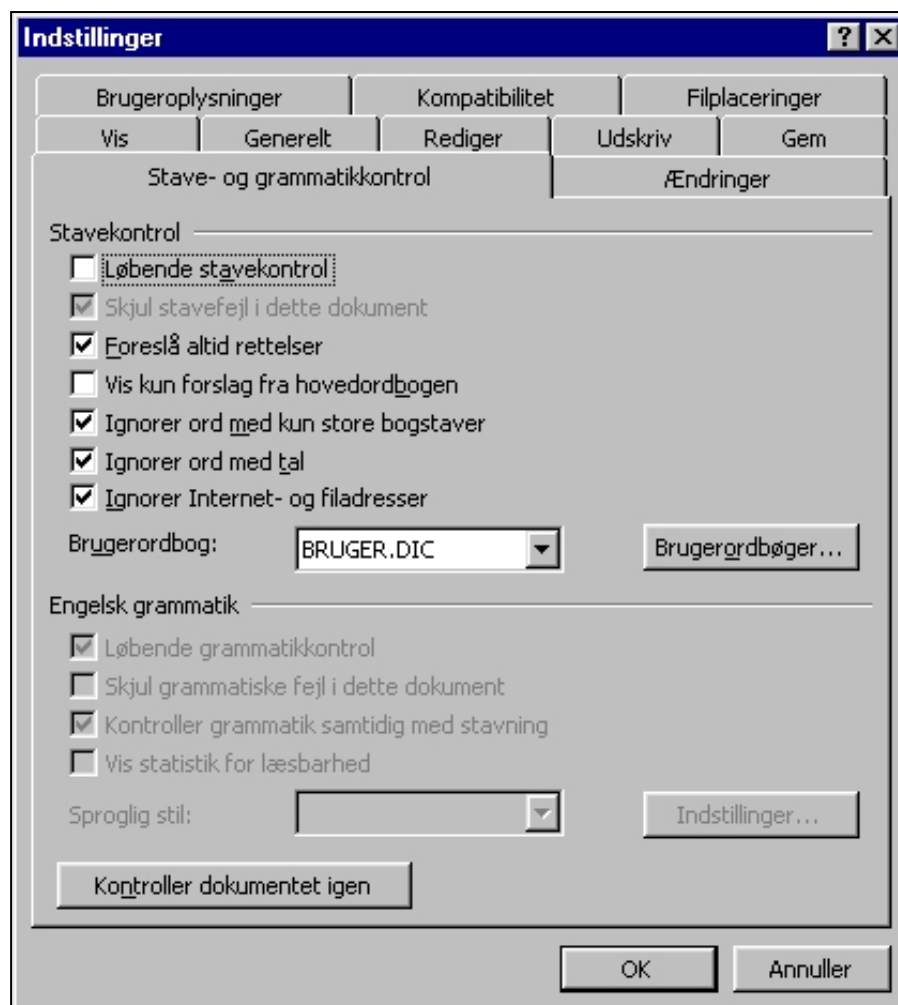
Indstillinger
?
Brugeroplysninger
Kompatibilitet
Filplaceringer
Vis
Generelt
Rediger
Udskriv
Gem
Stave- og grammatikkontrol
Ændringer

Stavekontrol
Løbende stavekontrol
Skjul stavefejl i dette dokument
Foreslå altid rettelser
Vis kun forslag fra hovedordbogen
Ignorer ord med kun store bogstaver
Ignorer ord med tal
Ignorer Internet- og filadresser
Brugerordbog: BRUGER.DIC
Brugerordbøger...

Engelsk grammatik
Løbende grammatikkontrol
Skjul grammatiske fejl i dette dokument
Kontroller grammatik samtidig med stavning
Vis statistik for læsbarhed
Sproglig stil:
Indstillinger...

Kontroller dokumentet igen

OK
Annuller